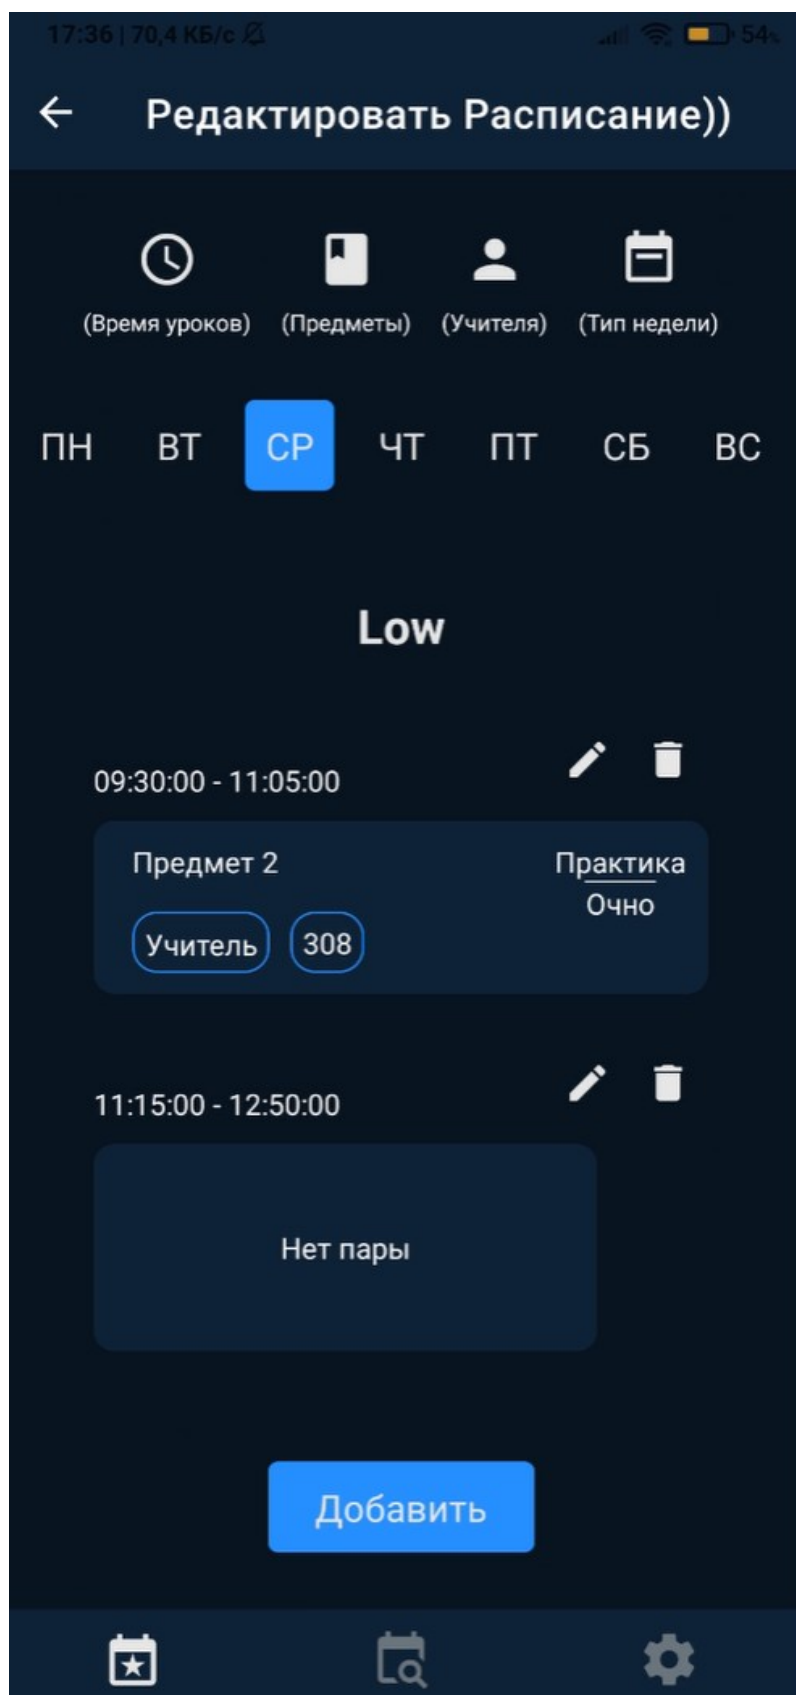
17:36 | 70,4 КБ/с

54

Редактировать Расписание))

(Время уроков) (Предметы) (Учителя) (Тип недели)

ПН ВТ СР ЧТ ПТ СБ ВС

Low

09:30:00 - 11:05:00

Предмет 2

Практика
Очно

Учитель 308

11:15:00 - 12:50:00

Нет пары

Добавить